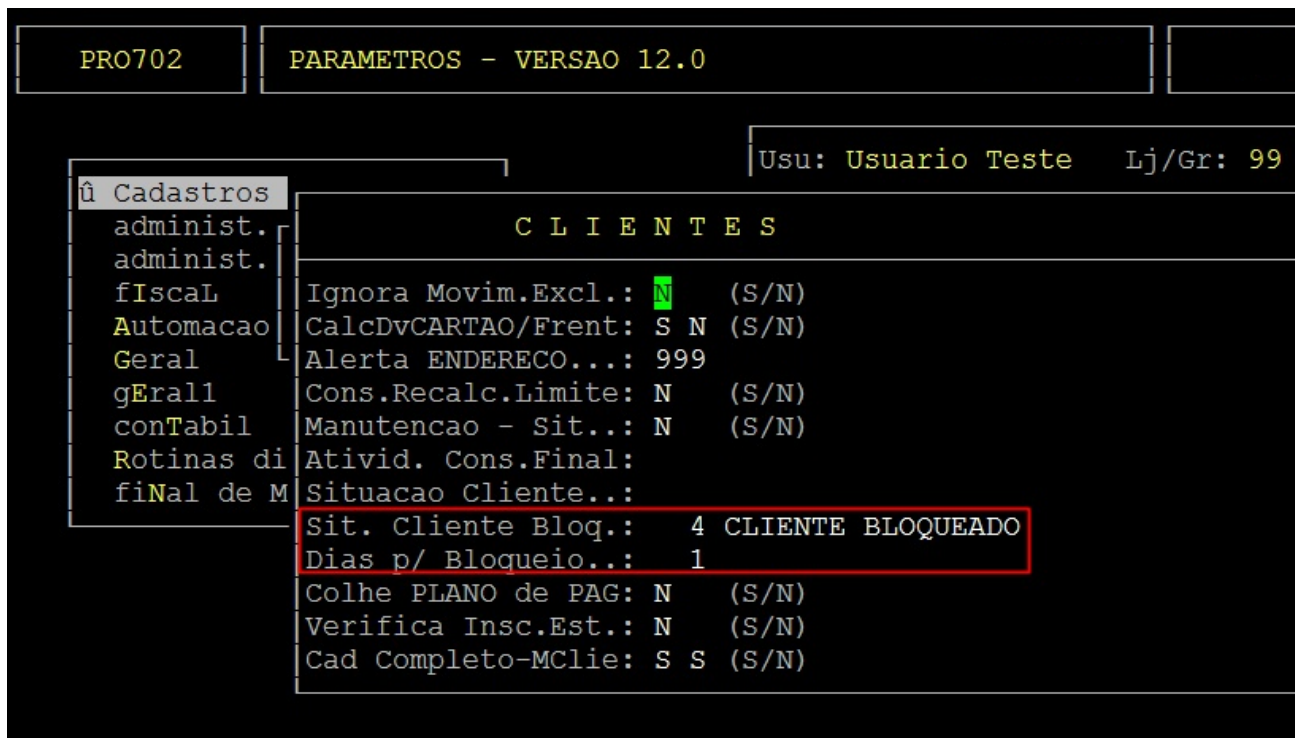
PRO702

PARAMETROS - VERSAO 12.0

Usu: Usuario Teste Lj/Gr: 99

û Cadastros
administ.
administ.
fIscaL
Automacao
Geral
gEral1
conTabil
Rotinas di
fiNal de M

C L I E N T E S

Ignora Movim.Excl.: N (S/N)
CalcDvCARTAO/Frent: S N (S/N)
Alerta ENDERECO...: 999
Cons.Recalc.Limite: N (S/N)
Manutencao - Sit..: N (S/N)
Ativid. Cons.Final:
Situacao Cliente..:
Sit. Cliente Bloq.: 4 CLIENTE BLOQUEADO
Dias p/ Bloqueio..: 1
Colhe PLANO de PAG: N (S/N)
Verifica Insc.Est.: N (S/N)
Cad Completo-MClie: S S (S/N)